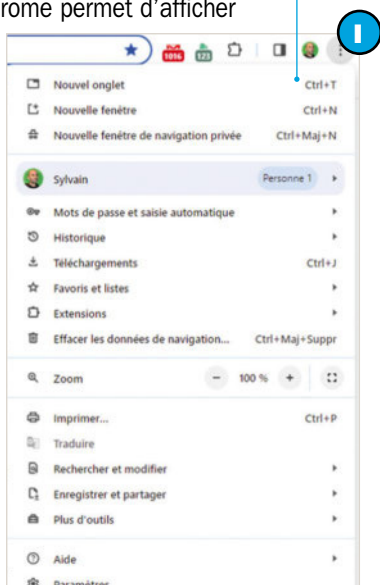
rome permet d'afficher

1

1096 123

Nouvel onglet Ctrl+T
Nouvelle fenêtre Ctrl+N
Nouvelle fenêtre de navigation privée Ctrl+Maj+N

Sylvain Personne 1

Mots de passe et saisie automatique
Historique
Téléchargements Ctrl+J
Favoris et listes
Extensions
Effacer les données de navigation... Ctrl+Maj+Suppr

Zoom − 100 % +

Imprimer... Ctrl+P
Traduire
Rechercher et modifier
Enregistrer et partager
Plus d'outils

Aide
Paramètres